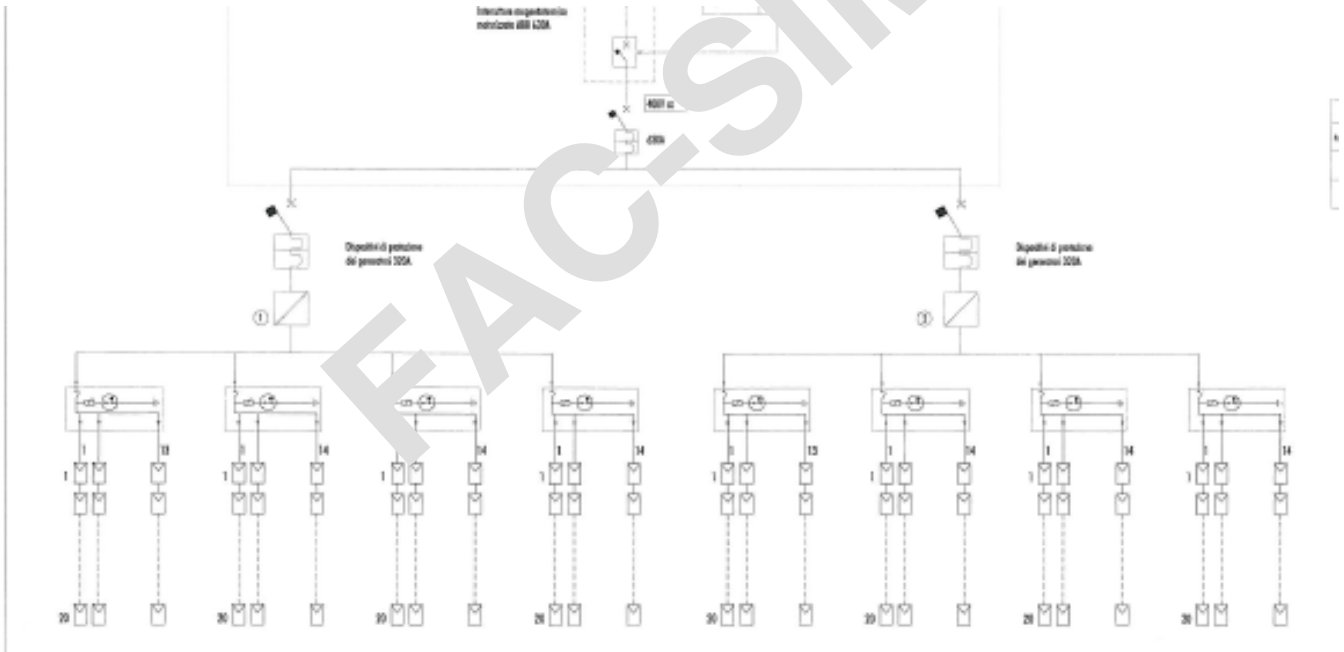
Interruttore magnetotermico motorizzato ABB 630A

400V ac

630A

FAC-SIMILE

Dispositivi di protezione dei generatori 320A

①

Dispositivi di protezione dei generatori 320A

②

1 13
1
20

1 14
1
20

1 14
1
20

1 14
1
20

1 13
1
20

1 14
1
20

1 14
1
20

1 14
1
20